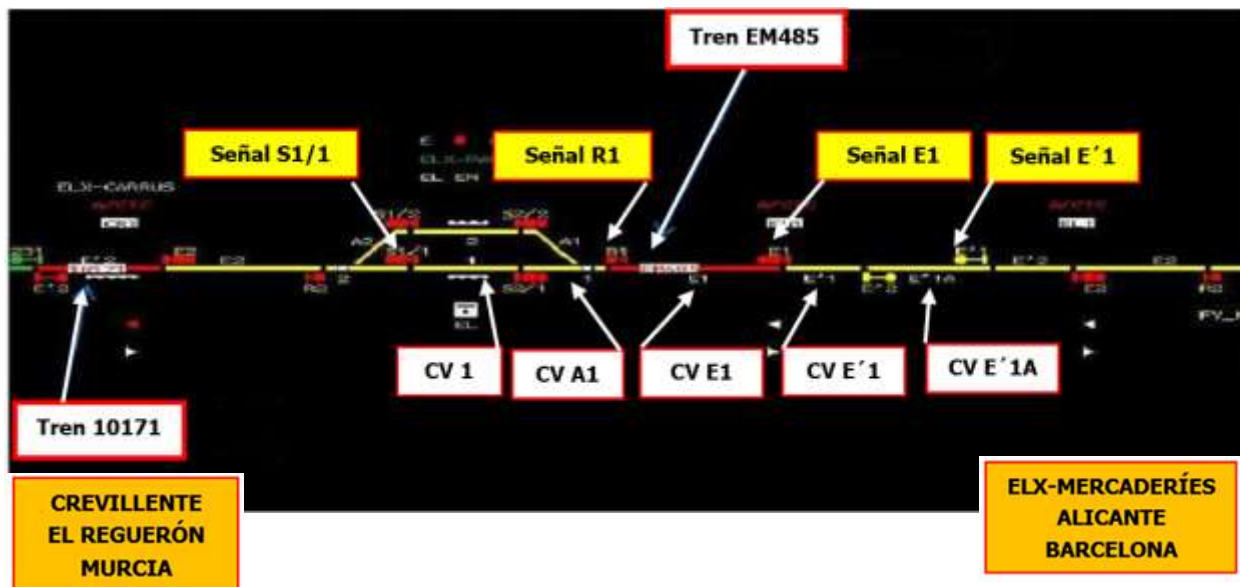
Tren EM485

Señal S1/1

Señal R1

Señal E1

Señal E´1

ELX-CARRUS

E2

S1/2

S2/2

A2

A1

R1

E1

E´1

E´2

E2

E´3

R2

S1/1

S2/1

E1

E´1

E´3

E´1A

E3

R3

EL

CV 1

CV A1

CV E1

CV E´1

CV E´1A

Tren 10171

CREVILLENTE
EL REGUERÓN
MURCIA

ELX-MERCADERÍES
ALICANTE
BARCELONA